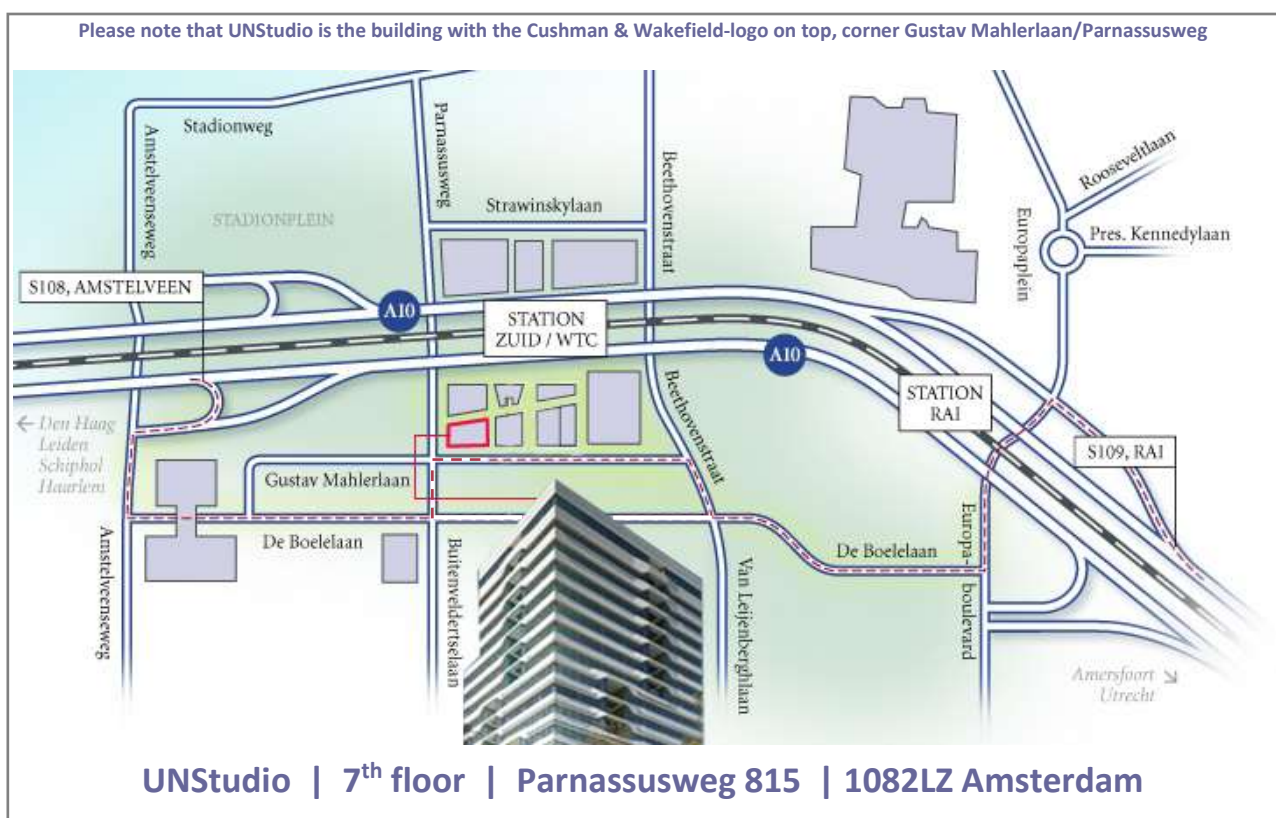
Please note that UNStudio is the building with the Cushman & Wakefield-logo on top, corner Gustav Mahlerlaan/Parnassusweg

Stadionweg

Amstelveenseweg

Parnassusweg

Beethovenstraat

Strawinskylaan

STADIONPLEIN

Rooseveltlaan

Europaplein

Pres. Kennedylaan

S108, AMSTELVEEN

A10

STATION ZUID / WTC

A10

Beethovenstraat

STATION RAI

← Den Haag Leiden Schiphol Haarlem

S109, RAI

Gustav Mahlerlaan

De Boelelaan

Amstelveenseweg

Buitenveldertselaan

Van Leijenberghlaan

De Boelelaan

Europa-boulevard

Amersfoort ↘ Utrecht

UNStudio | 7$^{th}$ floor | Parnassusweg 815 | 1082LZ Amsterdam